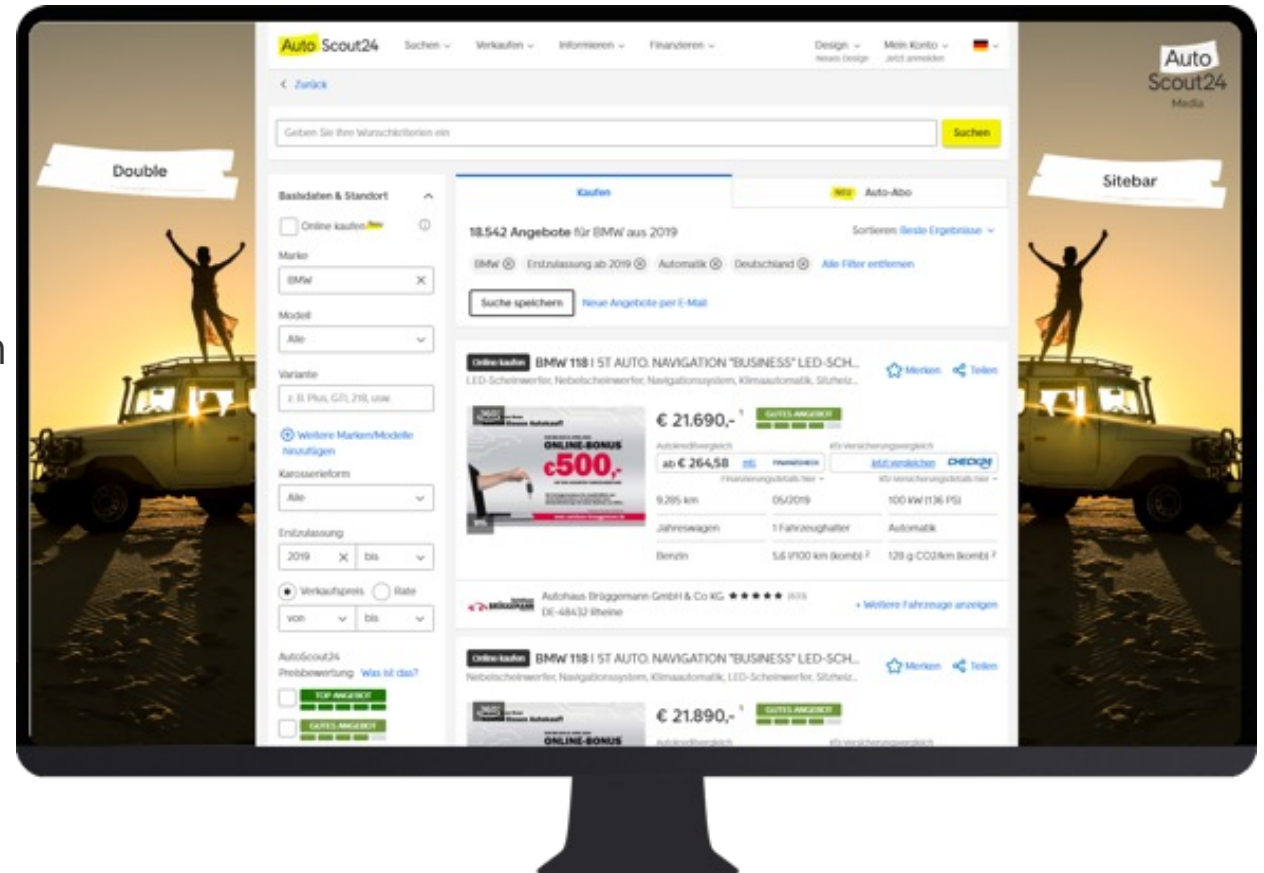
AutoScout24 Suchen ⌄ Verkaufen ⌄ Informieren ⌄ Finanzieren ⌄ Design ⌄ Neues Design Mein Konto ⌄ Jetzt anmelden

AutoScout24 Media

< Zurück

Geben Sie Ihre Wunschkriterien ein

Suchen

Double

Sitebar

Basisdaten & Standort

Online kaufen Neu

Marke

BMW

Modell

Alle

Variante

z. B. Plus, GTI, 218, usw.

Weitere Marken/Modelle hinzufügen

Karosserieform

Alle

Erstzulassung

2019 bis

Verkaufspreis Rate

von bis

AutoScout24 Preisbewertung Was ist das?

TOP ANGEBOT

GUTES ANGEBOT

Kaufen

Neu Auto-Abo

18.542 Angebote für BMW aus 2019

Sortieren: Beste Ergebnisse

BMW Erstzulassung ab 2019 Automatik Deutschland Alle Filter entfernen

Suche speichern Neue Angebote per E-Mail

Online kaufen BMW 118 I 5T AUTO. NAVIGATION "BUSINESS" LED-SCH...

LED-Scheinwerfer, Nebelscheinwerfer, Navigationssystem, Klimaautomatik, Sitzheiz...

Merken Teilen

ONLINE-BONUS €500,-

€ 21.690,-

GUTES ANGEBOT

Autokreditvergleich

Kfz-Versicherungsvergleich

ab € 264,58 mtl.

Jetzt vergleichen CHECK24

Finanzierungsdetails hier

Kfz-Versicherungsdetails hier

9.285 km 05/2019 100 kW (136 PS)

Jahreswagen 1 Fahrzeughalter Automatik

Benzin 5,6 l/100 km (komb.) 128 g CO2/km (komb.)

Autohaus Brüggemann GmbH & Co KG ★★★★★

DE-48432 Rheine

+ Weitere Fahrzeuge anzeigen

Online kaufen BMW 118 I 5T AUTO. NAVIGATION "BUSINESS" LED-SCH...

Nebelscheinwerfer, Navigationssystem, Klimaautomatik, LED-Scheinwerfer, Sitzheiz...

Merken Teilen

ONLINE-BONUS

€ 21.890,-

GUTES ANGEBOT

Autokreditvergleich

Kfz-Versicherungsvergleich